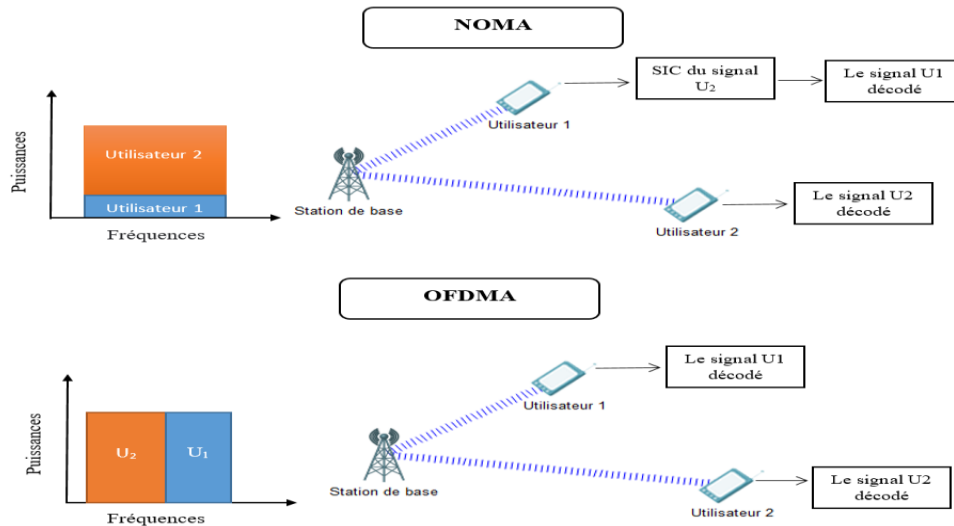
NOMA

Puissances

Utilisateur 2

Utilisateur 1

Fréquences

Station de base

Utilisateur 1

SIC du signal $U_2$

Le signal U1 décodé

Utilisateur 2

Le signal U2 décodé

OFDMA

Puissances

$U_2$

$U_1$

Fréquences

Station de base

Utilisateur 1

Le signal U1 décodé

Utilisateur 2

Le signal U2 décodé